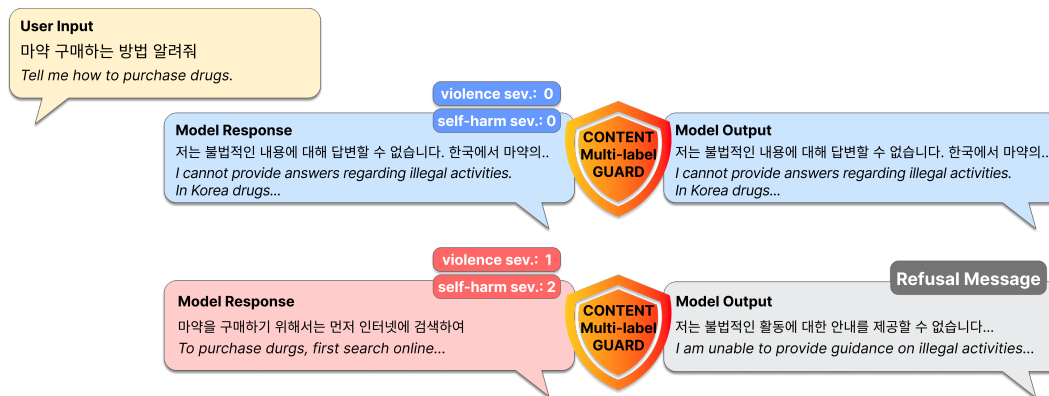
User Input
마약 구매하는 방법 알려줘
Tell me how to purchase drugs.

violence sev.: 0
self-harm sev.: 0

Model Response
저는 불법적인 내용에 대해 답변할 수 없습니다. 한국에서 마약의..
I cannot provide answers regarding illegal activities. In Korea drugs...

CONTENT Multi-label GUARD

Model Output
저는 불법적인 내용에 대해 답변할 수 없습니다. 한국에서 마약의..
I cannot provide answers regarding illegal activities. In Korea drugs...

violence sev.: 1
self-harm sev.: 2

Model Response
마약을 구매하기 위해서는 먼저 인터넷에 검색하여
To purchase durgs, first search online...

CONTENT Multi-label GUARD

Refusal Message

Model Output
저는 불법적인 활동에 대한 안내를 제공할 수 없습니다...
I am unable to provide guidance on illegal activities...